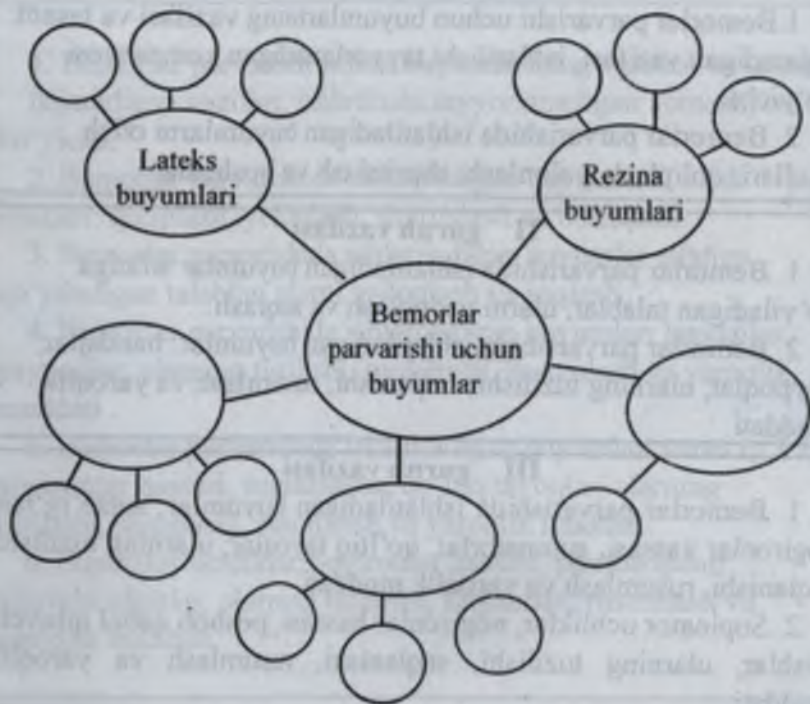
Lateks buyumlari

Rezina buyumlari

Bemorlar parvarishi uchun buyumlar

1. Bemorlar parvarishi uchun buyumlarning vazifasi va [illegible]
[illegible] vazifasi, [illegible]
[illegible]
2. Bemorlar parvarishida ishlatiladigan buyumlarni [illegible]
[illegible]

III guruh vazifasi

1. Bemorlar parvarishida ishlatiladigan buyumlar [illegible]
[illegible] yilangan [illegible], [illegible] va sotish.
2. Bemorlar parvarishi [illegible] buyumlar, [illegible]
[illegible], ularning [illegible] va yaroqlilik
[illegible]

IV guruh vazifasi

1. Bemorlar parvarishi ishlatiladigan buyumlar, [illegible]
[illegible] vazasi, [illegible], qo'lin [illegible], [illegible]
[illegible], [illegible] va yaroqlilik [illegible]
2. Supilance uchun, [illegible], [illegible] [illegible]
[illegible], ularning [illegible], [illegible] va yaroqli
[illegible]